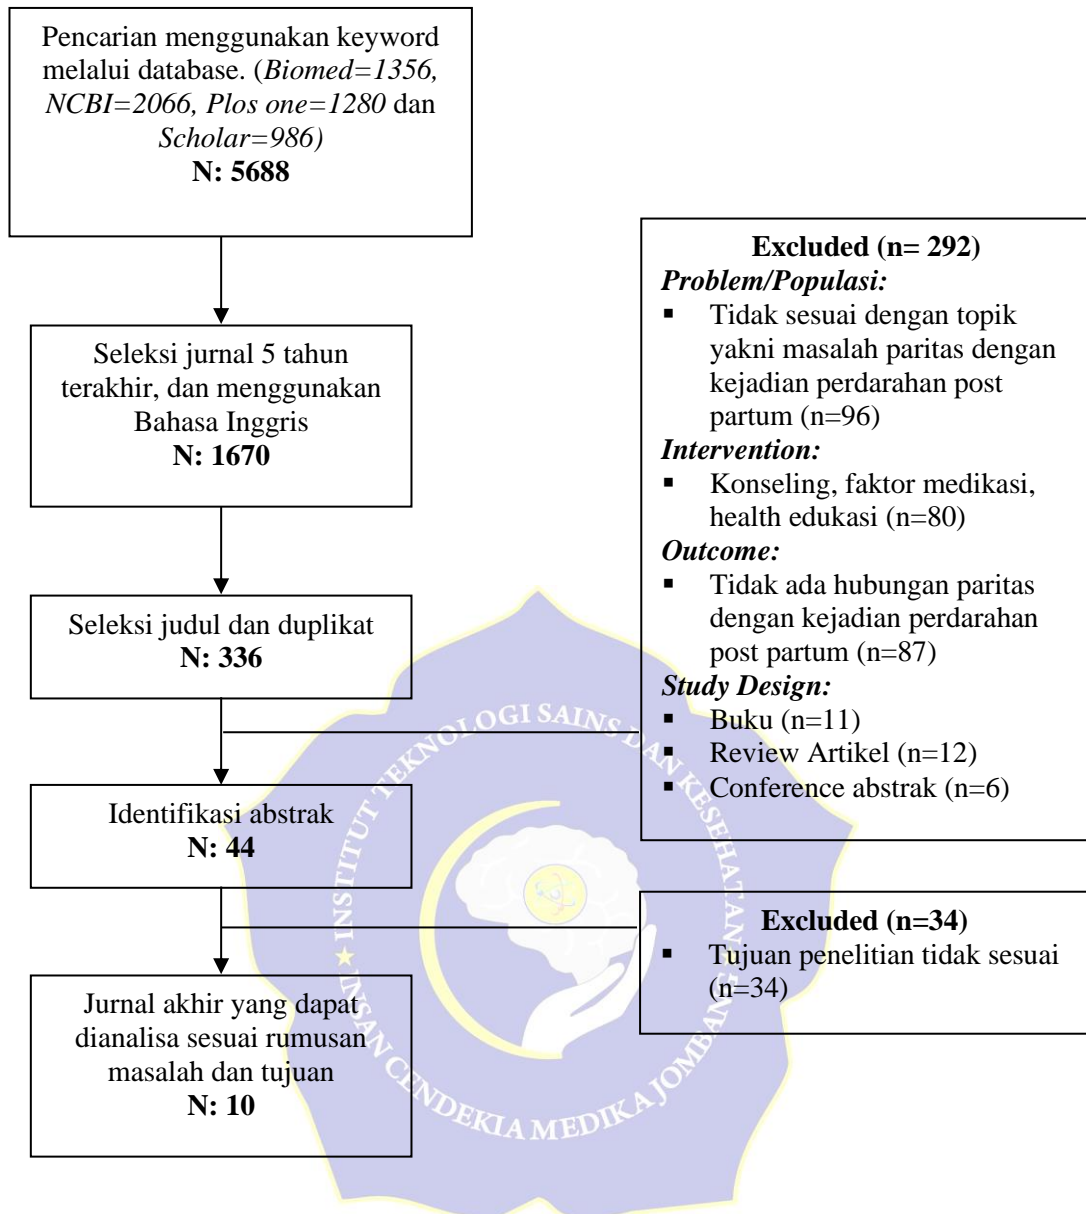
Pencarian menggunakan keyword melalui database. (*Biomed=1356, NCBI=2066, Plos one=1280* dan *Scholar=986)*
**N: 5688**

Seleksi jurnal 5 tahun terakhir, dan menggunakan Bahasa Inggris
**N: 1670**

Seleksi judul dan duplikat
**N: 336**

Identifikasi abstrak
**N: 44**

Jurnal akhir yang dapat dianalisa sesuai rumusan masalah dan tujuan
**N: 10**

**Excluded (n= 292)**
***Problem/Populasi:***
- Tidak sesuai dengan topik yakni masalah paritas dengan kejadian perdarahan post partum (n=96)

***Intervention:***
- Konseling, faktor medikasi, health edukasi (n=80)

***Outcome:***
- Tidak ada hubungan paritas dengan kejadian perdarahan post partum (n=87)

***Study Design:***
- Buku (n=11)
- Review Artikel (n=12)
- Conference abstrak (n=6)

**Excluded (n=34)**
- Tujuan penelitian tidak sesuai (n=34)

INSTITUT TEKNOLOGI SAINS DAN KESEHATAN INSAN CENDEKIA MEDIKA JOMBANG